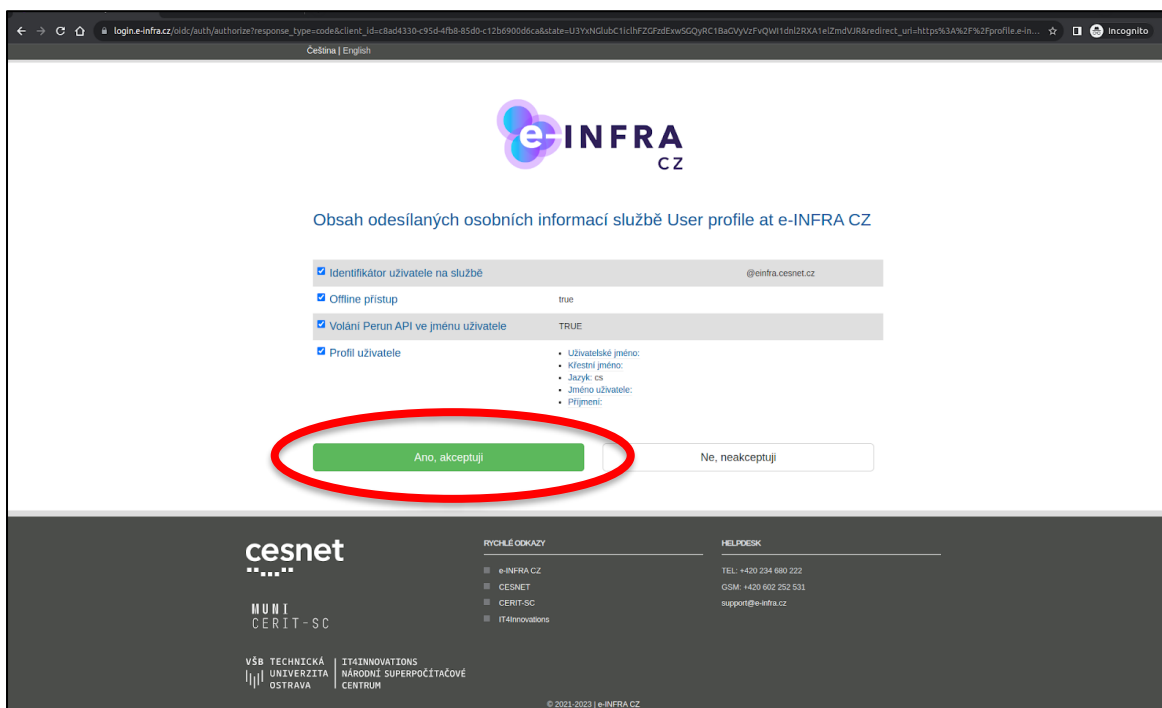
login.e-infra.cz/oidc/auth/authorize?response_type=code&client_id=c8ad4330-c95d-4fb8-85d0-c12b6900d6ca&state=U3YxNGlubC1iclhFZGFzdExwSGQyRC1BaGVyVzFvQWI1dnl2RXA1elZmdVJR&redirect_url=https%3A%2F%2Fprofile.e-in...

Incognito

Čeština | English

e-INFRA CZ

Obsah odesílaných osobních informací službě User profile at e-INFRA CZ

| | |
|---|---|
| Identifikátor uživatele na službě | @einfra.cesnet.cz |
| Offline přístup | true |
| Volání Perun API ve jménu uživatele | TRUE |
| Profil uživatele | • Uživatelské jméno: • Křestní jméno: • Jazyk: cs • Jméno uživatele: • Příjmení: |

Ano, akceptuji

Ne, neakceptuji

cesnet

MUNI CERIT-SC

VŠB TECHNICKÁ UNIVERZITA OSTRAVA | IT4INNOVATIONS NÁRODNÍ SUPERPOČÍTAČOVÉ CENTRUM

RYCHLÉ ODKAZY

e-INFRA CZ
CESNET
CERIT-SC
IT4Innovations

HELPDESK

TEL: +420 234 680 222
GSM: +420 602 252 531
support@e-infra.cz

© 2021-2023 | e-INFRA CZ